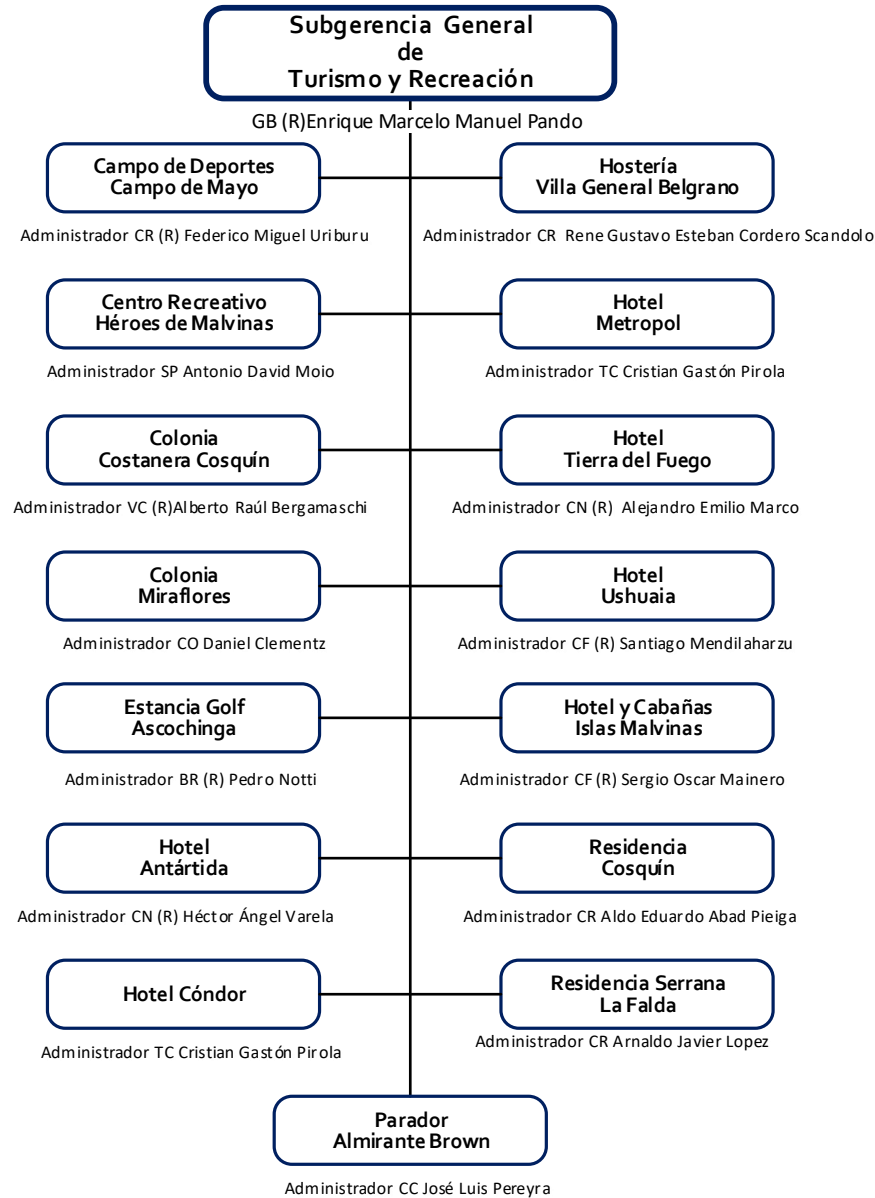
Subgerencia General
de
Turismo y Recreación

GB (R)Enrique Marcelo Manuel Pando

Campo de Deportes
Campo de Mayo

Administrador CR (R) Federico Miguel Uriburu

Hostería
Villa General Belgrano

Administrador CR Rene Gustavo Esteban Cordero Scandolo

Centro Recreativo
Héroes de Malvinas

Administrador SP Antonio David Moio

Hotel
Metropol

Administrador TC Cristian Gastón Pirola

Colonia
Costanera Cosquín

Administrador VC (R)Alberto Raúl Bergamaschi

Hotel
Tierra del Fuego

Administrador CN (R) Alejandro Emilio Marco

Colonia
Miraflores

Administrador CO Daniel Clementz

Hotel
Ushuaia

Administrador CF (R) Santiago Mendilaharzu

Estancia Golf
Ascochinga

Administrador BR (R) Pedro Notti

Hotel y Cabañas
Islas Malvinas

Administrador CF (R) Sergio Oscar Mainero

Hotel
Antártida

Administrador CN (R) Héctor Ángel Varela

Residencia
Cosquín

Administrador CR Aldo Eduardo Abad Pieiga

Hotel Cóndor

Administrador TC Cristian Gastón Pirola

Residencia Serrana
La Falda

Administrador CR Arnaldo Javier Lopez

Parador
Almirante Brown

Administrador CC José Luis Pereyra